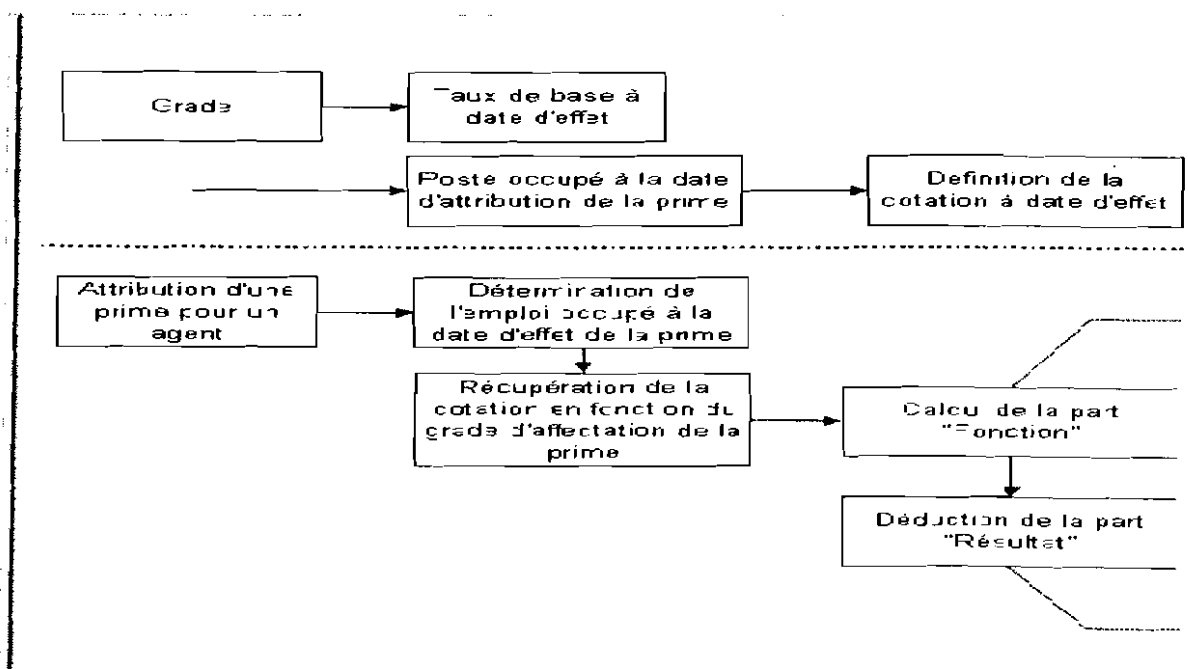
Grade

Taux de base à date d'effet

Poste occupé à la date d'attribution de la prime

Definition de la cotation à date d'effet

Attribution d'une prime pour un agent

Détermination de l'emploi occupé à la date d'effet de la prime

Récupération de la cotation en fonction du grade d'affectation de la prime

Calcul de la part "Fonction"

Déduction de la part "Résultat"